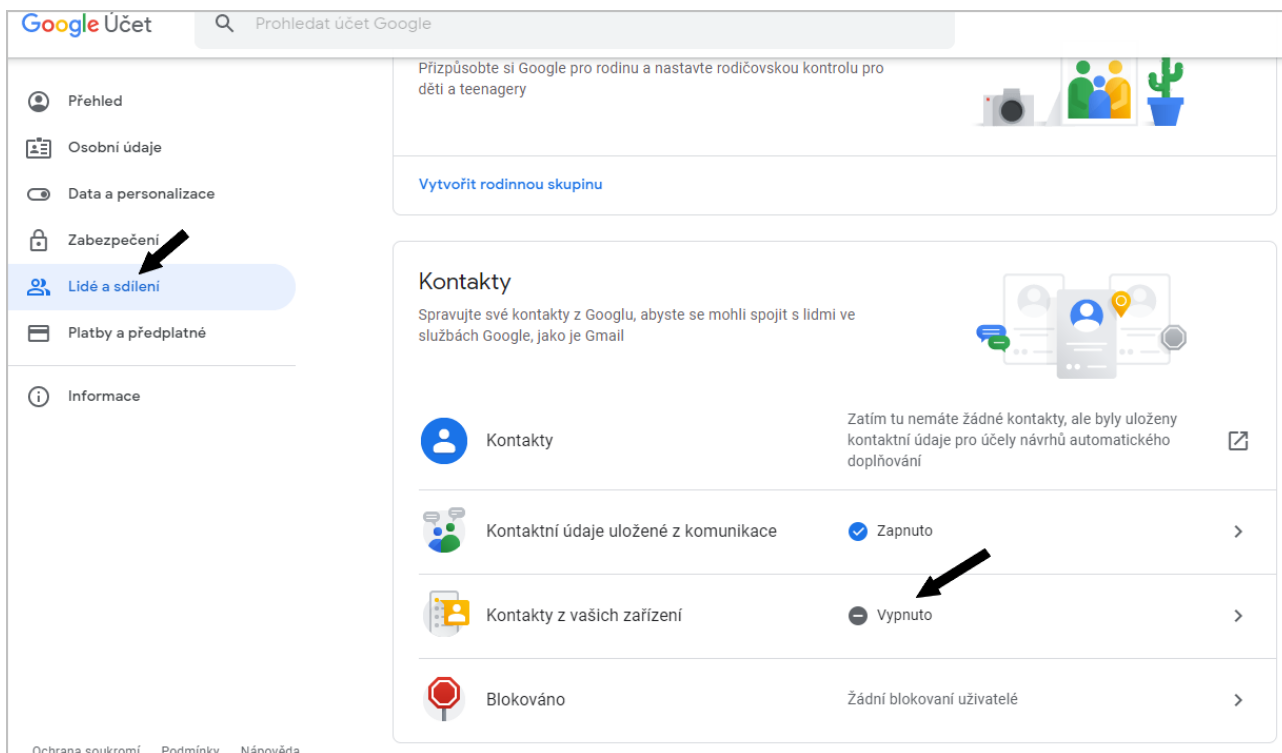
Google Účet

Prohledat účet Google

Přehled

Osobní údaje

Data a personalizace

Zabezpečení

Lidé a sdílení

Platby a předplatné

Informace

Přizpůsobte si Google pro rodinu a nastavte rodičovskou kontrolu pro děti a teenagery

Vytvořit rodinnou skupinu

Kontakty

Spravujte své kontakty z Googlu, abyste se mohli spojit s lidmi ve službách Google, jako je Gmail

Kontakty

Zatím tu nemáte žádné kontakty, ale byly uloženy kontaktní údaje pro účely návrhů automatického doplňování

Kontaktní údaje uložené z komunikace

Zapnuto

Kontakty z vašich zařízení

Vypnuto

Blokováno

Žádní blokovaní uživatelé

Ochrana soukromí Podmínky Nápověda